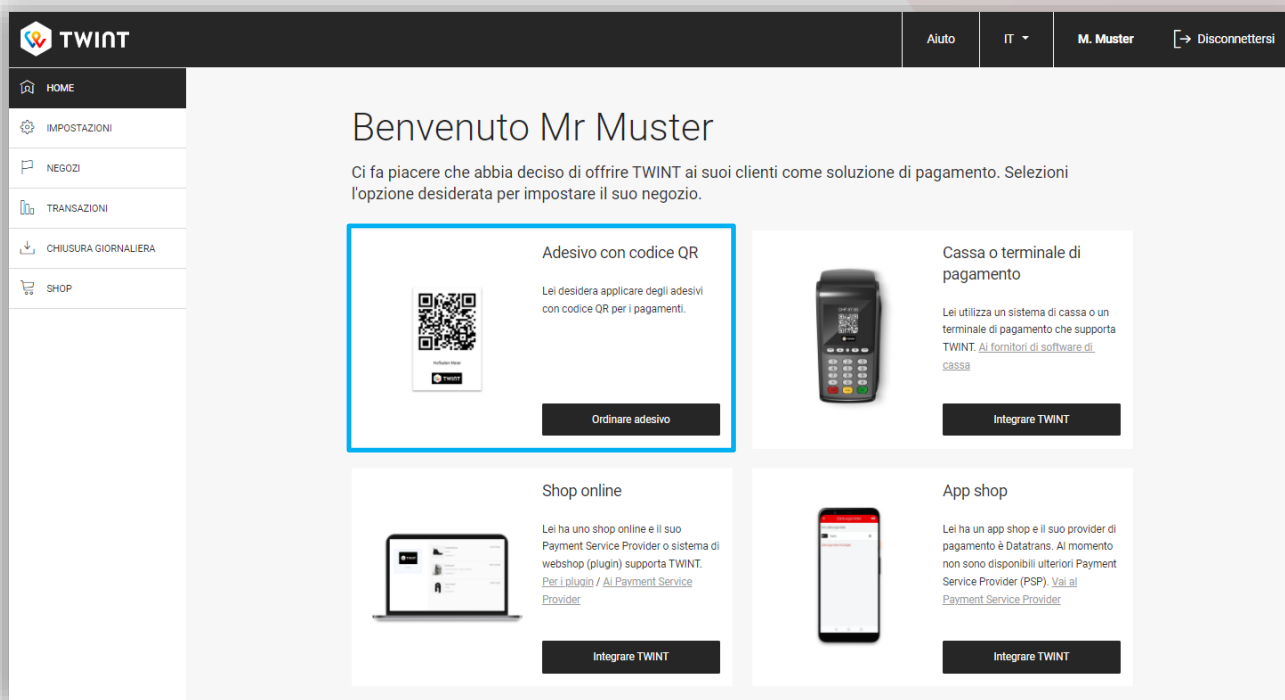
TWINT

Aiuto | IT | M. Muster | Disconnettersi

HOME
IMPOSTAZIONI
NEGOZI
TRANSAZIONI
CHIUSURA GIORNALIERA
SHOP

Benvenuto Mr Muster

Ci fa piacere che abbia deciso di offrire TWINT ai suoi clienti come soluzione di pagamento. Selezioni l'opzione desiderata per impostare il suo negozio.

Adesivo con codice QR

Lei desidera applicare degli adesivi con codice QR per i pagamenti.

TWINT

Ordinare adesivo

Cassa o terminale di pagamento

Lei utilizza un sistema di cassa o un terminale di pagamento che supporta TWINT. Ai fornitori di software di cassa

Integrare TWINT

Shop online

Lei ha uno shop online e il suo Payment Service Provider o sistema di webshop (plugin) supporta TWINT. Per i plugin / Ai Payment Service Provider

Integrare TWINT

App shop

Lei ha un app shop e il suo provider di pagamento è Datatrans. Al momento non sono disponibili ulteriori Payment Service Provider (PSP). Vai al Payment Service Provider

Integrare TWINT